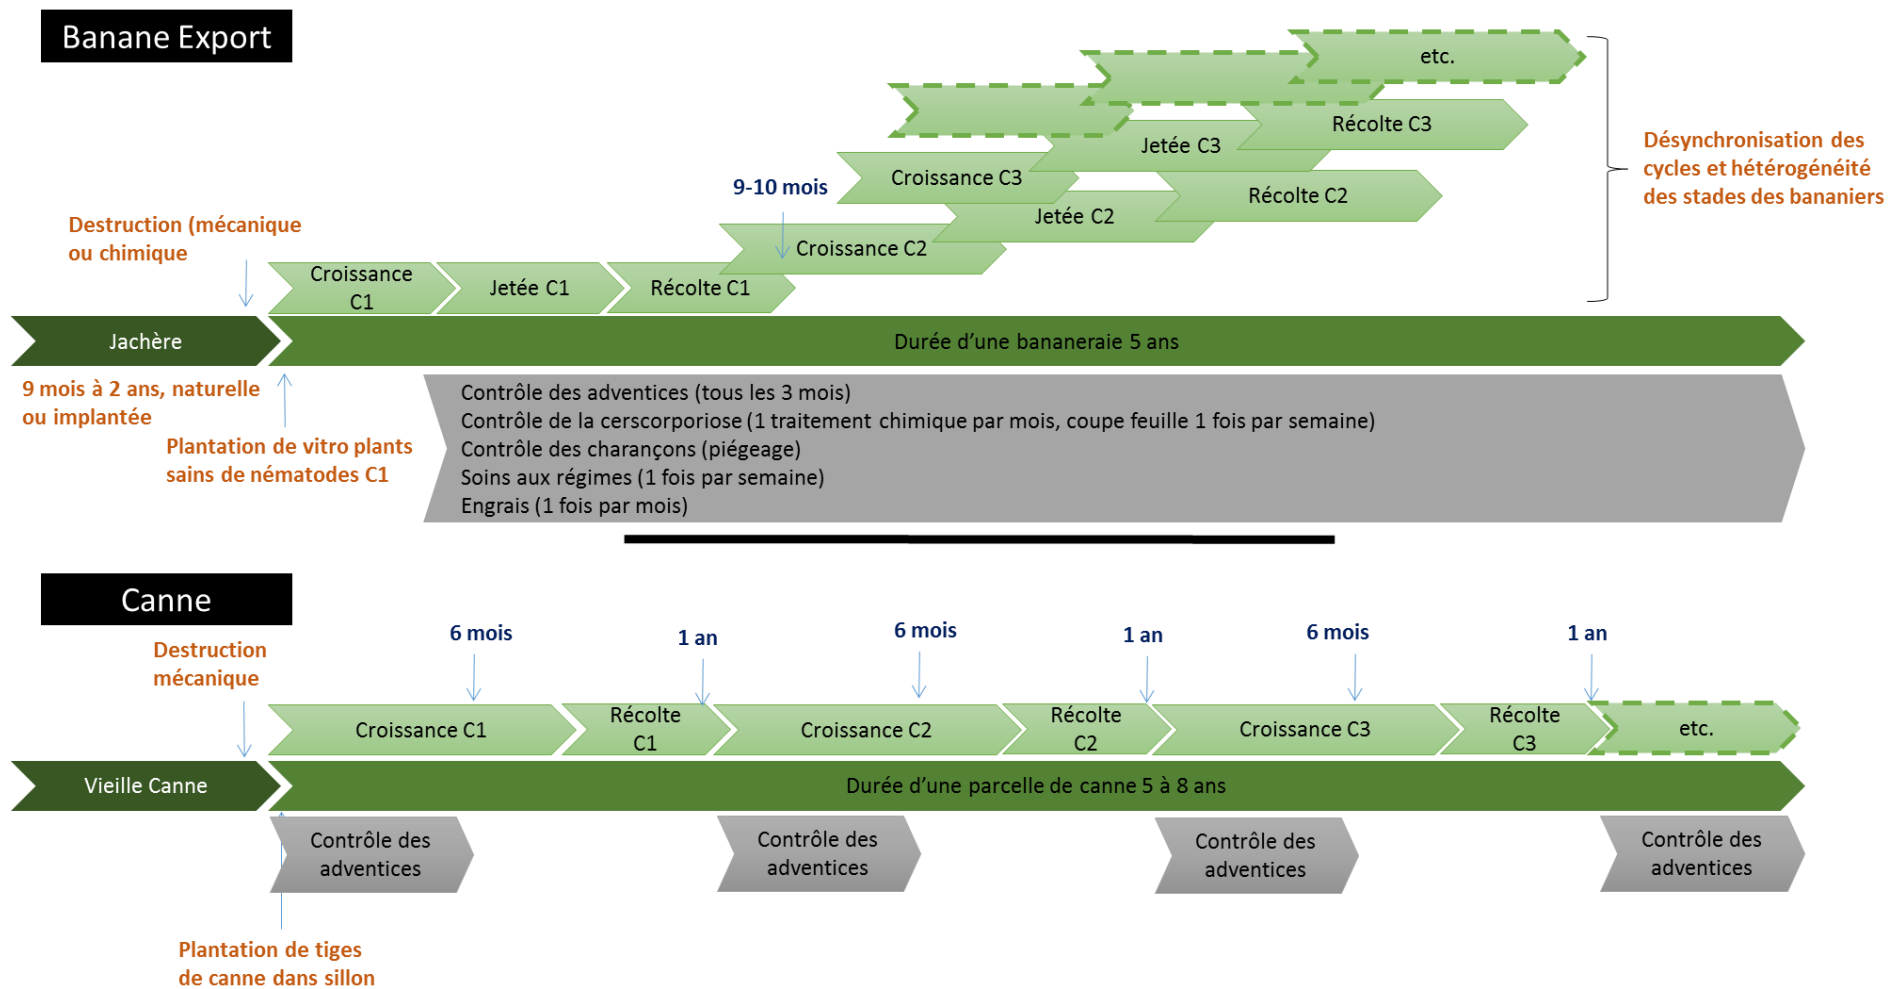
Banane Export

etc.

Récolte C3

Jetée C3

Désynchronisation des cycles et hétérogénéité des stades des bananiers

Croissance C3

9-10 mois

Récolte C2

Jetée C2

Destruction (mécanique ou chimique

Croissance C2

Croissance C1

Jetée C1

Récolte C1

Jachère

Durée d'une bananeraie 5 ans

9 mois à 2 ans, naturelle ou implantée

Plantation de vitro plants sains de nématodes C1

Contrôle des adventices (tous les 3 mois)
Contrôle de la cerscorporiose (1 traitement chimique par mois, coupe feuille 1 fois par semaine)
Contrôle des charançons (piégeage)
Soins aux régimes (1 fois par semaine)
Engrais (1 fois par mois)

Canne

Destruction mécanique

6 mois

1 an

6 mois

1 an

6 mois

1 an

Croissance C1

Récolte C1

Croissance C2

Récolte C2

Croissance C3

Récolte C3

etc.

Vieille Canne

Durée d'une parcelle de canne 5 à 8 ans

Contrôle des adventices

Contrôle des adventices

Contrôle des adventices

Contrôle des adventices

Plantation de tiges de canne dans sillon